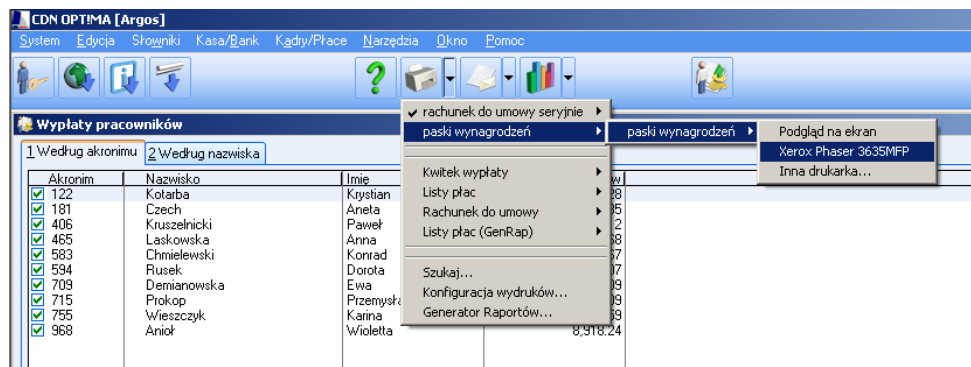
CDN OPT!MA [Argos]

System Edycja Słowniki Kasa/Bank Kadry/Płace Narzędzia Okno Pomoc

Wypłaty pracowników

1 Według akronimu 2 Według nazwiska

| Akronim | Nazwisko | Imię | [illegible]w |
|---|---|---|---|
| 122 | Kotarba | Krystian | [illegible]28 |
| 181 | Czech | Aneta | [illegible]35 |
| 406 | Kruszelnicki | Paweł | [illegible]12 |
| 465 | Laskowska | Anna | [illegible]58 |
| 583 | Chmielewski | Konrad | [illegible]57 |
| 594 | Rusek | Dorota | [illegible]07 |
| 709 | Demianowska | Ewa | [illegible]09 |
| 715 | Prokop | Przemysła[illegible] | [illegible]09 |
| 755 | Wieszczyk | Karina | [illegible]59 |
| 968 | Anioł | Wioletta | 8,918.24 |

rachunek do umowy seryjnie
paski wynagrodzeń
Kwitek wypłaty
Listy płac
Rachunek do umowy
Listy płac (GenRap)
Szukaj...
Konfiguracja wydruków...
Generator Raportów...

paski wynagrodzeń

Podgląd na ekran
Xerox Phaser 3635MFP
Inna drukarka...